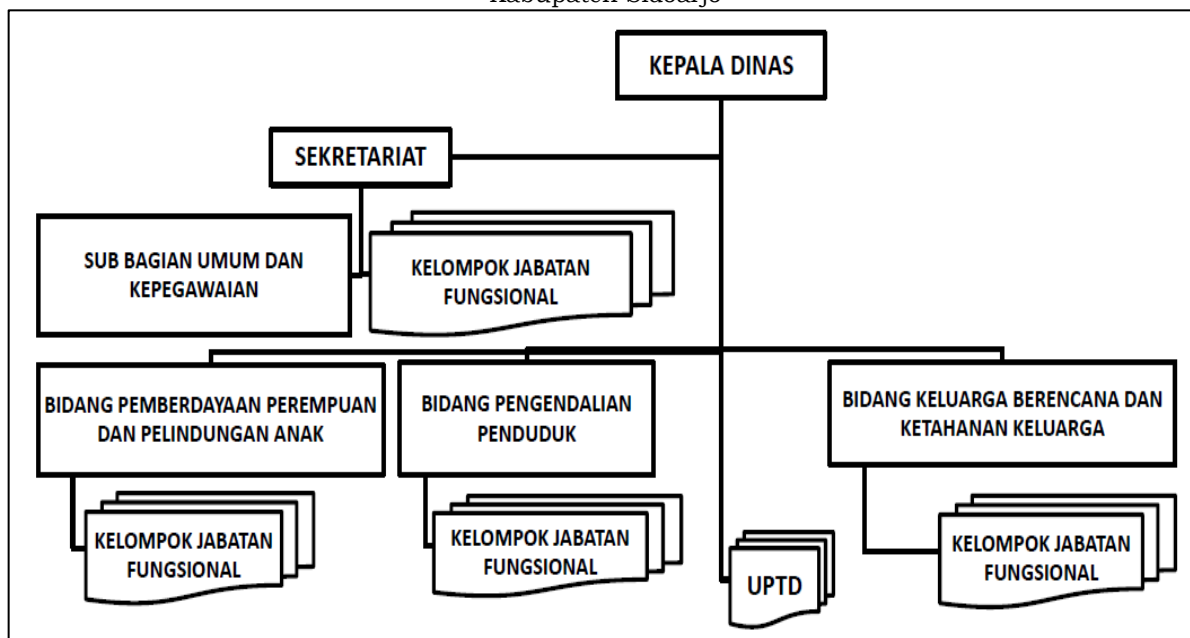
Kabupaten Sidoarjo

KEPALA DINAS

SEKRETARIAT

SUB BAGIAN UMUM DAN KEPEGAWAIAN

KELOMPOK JABATAN FUNGSIONAL

BIDANG PEMBERDAYAAN PEREMPUAN DAN PELINDUNGAN ANAK

BIDANG PENGENDALIAN PENDUDUK

BIDANG KELUARGA BERENCANA DAN KETAHANAN KELUARGA

KELOMPOK JABATAN FUNGSIONAL

KELOMPOK JABATAN FUNGSIONAL

UPTD

KELOMPOK JABATAN FUNGSIONAL